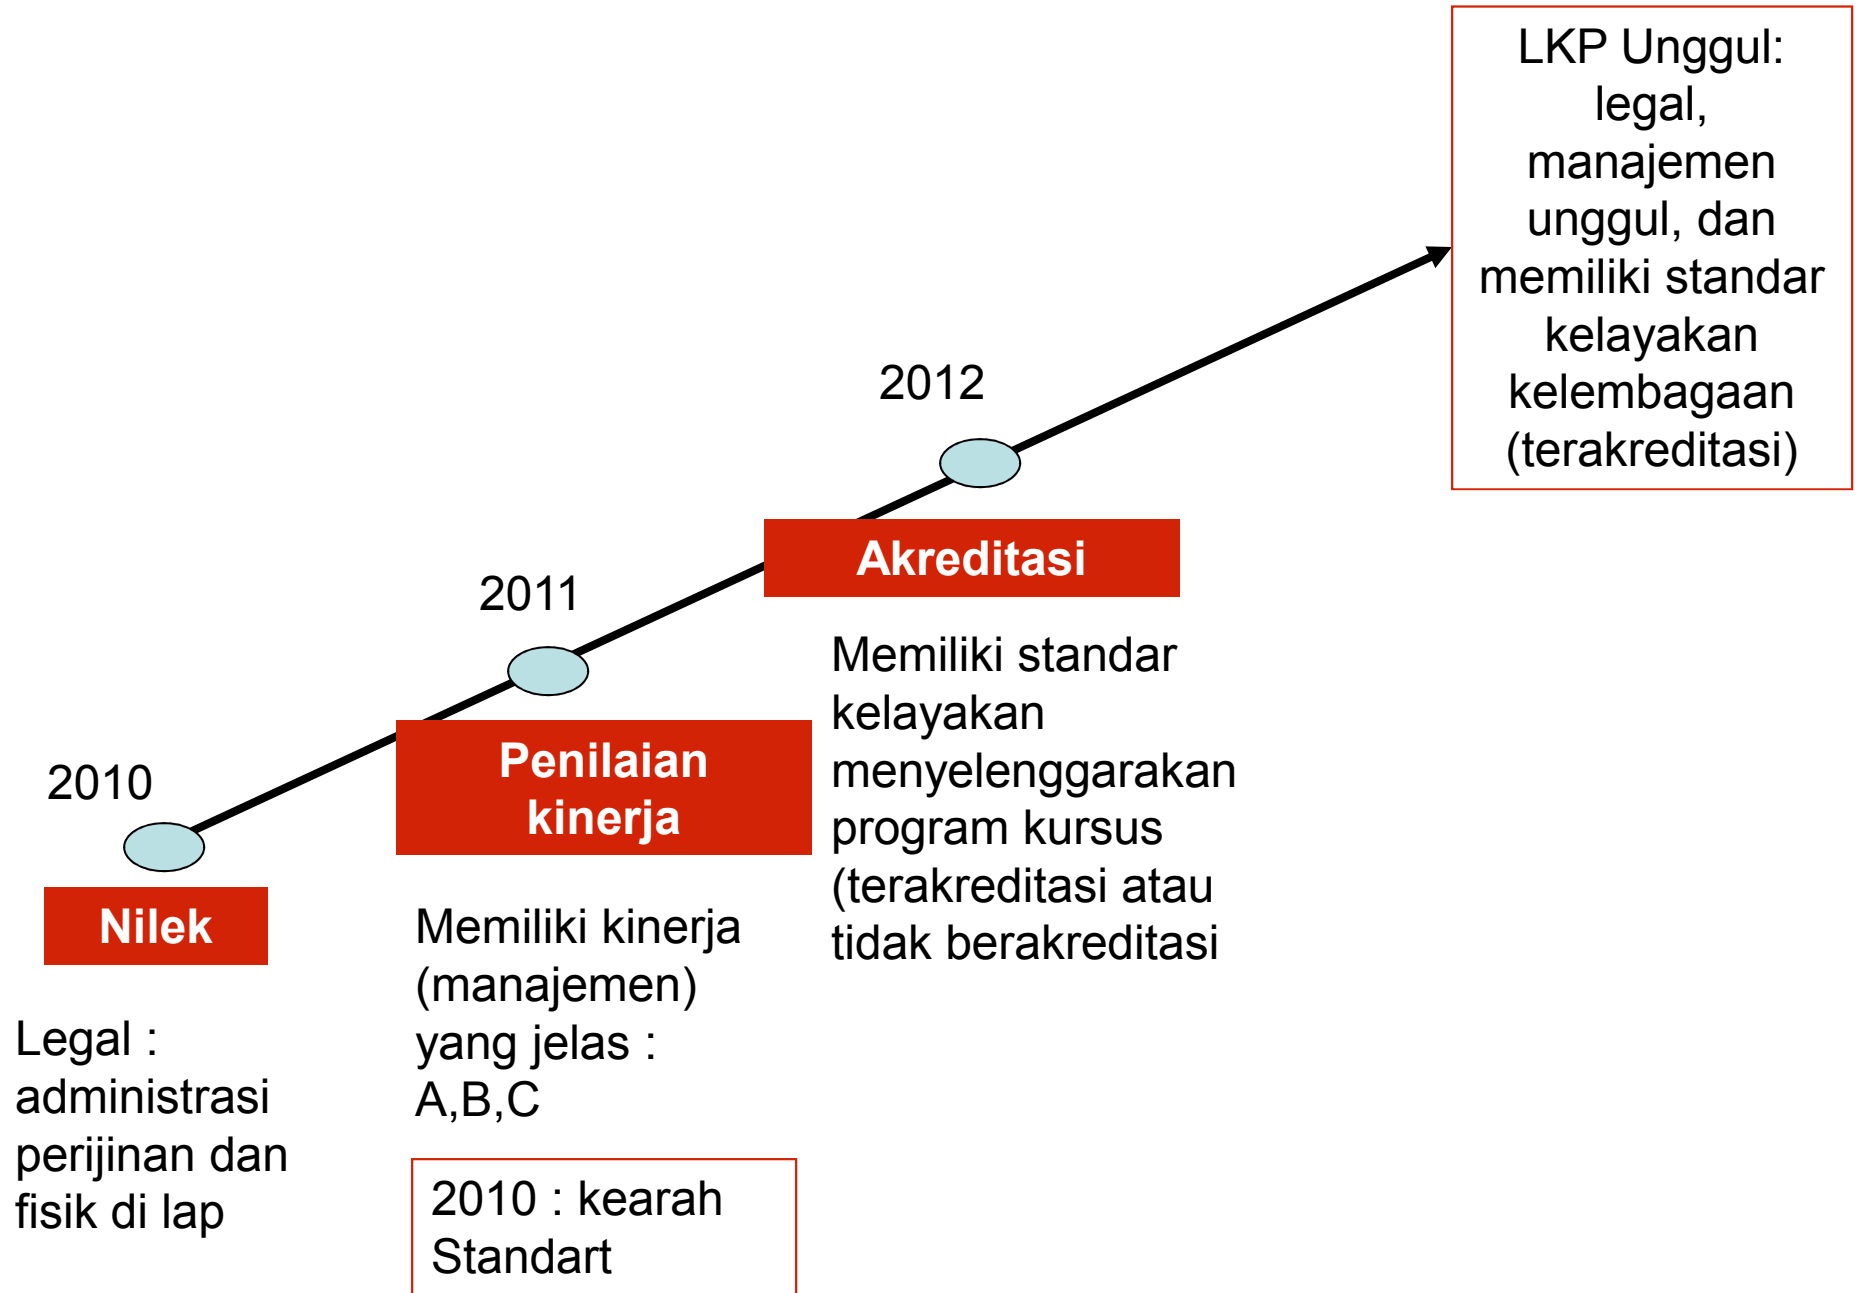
LKP Unggul: legal, manajemen unggul, dan memiliki standar kelayakan kelembagaan (terakreditasi)

2012

Akreditasi

Memiliki standar kelayakan menyelenggarakan program kursus (terakreditasi atau tidak berakreditasi

2011

Penilaian kinerja

Memiliki kinerja (manajemen) yang jelas : A,B,C

2010 : kearah Standart

2010

Nilek

Legal : administrasi perijinan dan fisik di lap